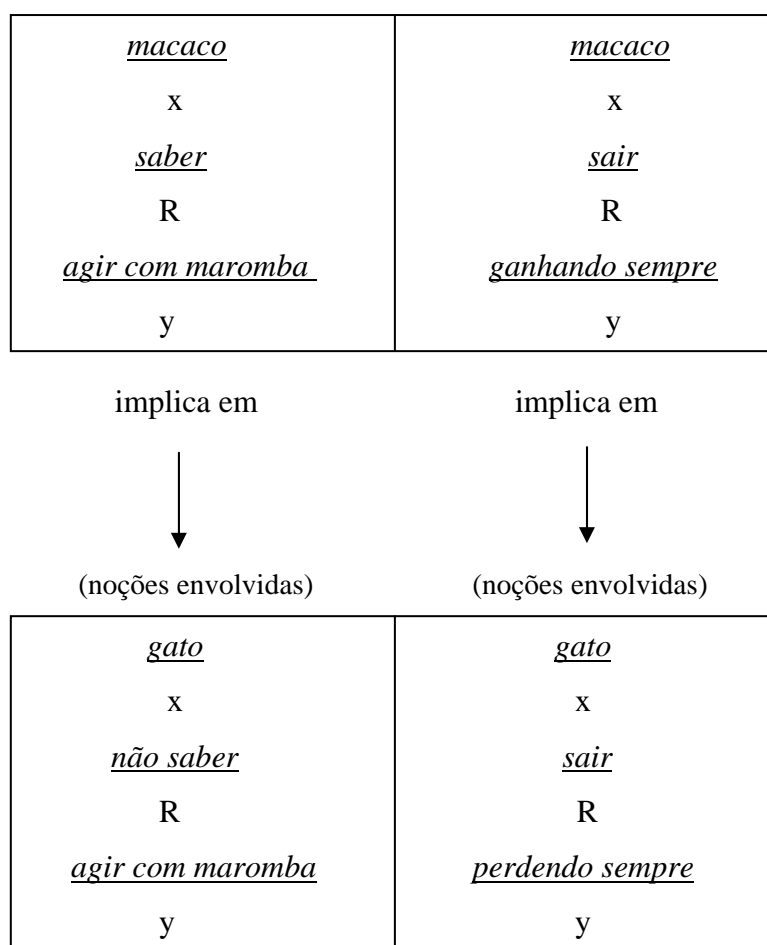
| *macaco* | *macaco* |
|---|---|
| x | x |
| *saber* | *sair* |
| R | R |
| *agir com maromba* | *ganhando sempre* |
| y | y |

implica em

(noções envolvidas)

implica em

(noções envolvidas)

| *gato* | *gato* |
|---|---|
| x | x |
| *não saber* | *sair* |
| R | R |
| *agir com maromba* | *perdendo sempre* |
| y | y |